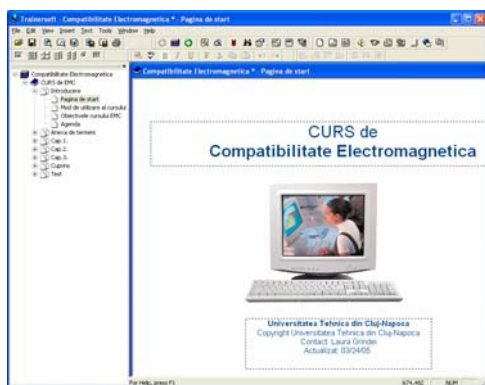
Trainersoft - Compatibilitate Electromagnetica * - Pagina de start

File Edit View Insert Text Tools Window Help

Compatibilitate Electromagnetica
CURS de EMC
Introducere
Pagina de start
Mod de utilizare al cursului
Obiectivele cursului EMC
Agenda
Anexa de termeni
Cap.1
Cap.2
Cap.3
Cuprins
Test

Compatibilitate Electromagnetica * - Pagina de start

CURS de
Compatibilitate Electromagnetica

Universitatea Tehnica din Cluj-Napoca
Copyright Universitatea Tehnica din Cluj-Napoca
Contact: Laura Grindei
Actualizat: 03/24/05

For Help, press F1

NUM